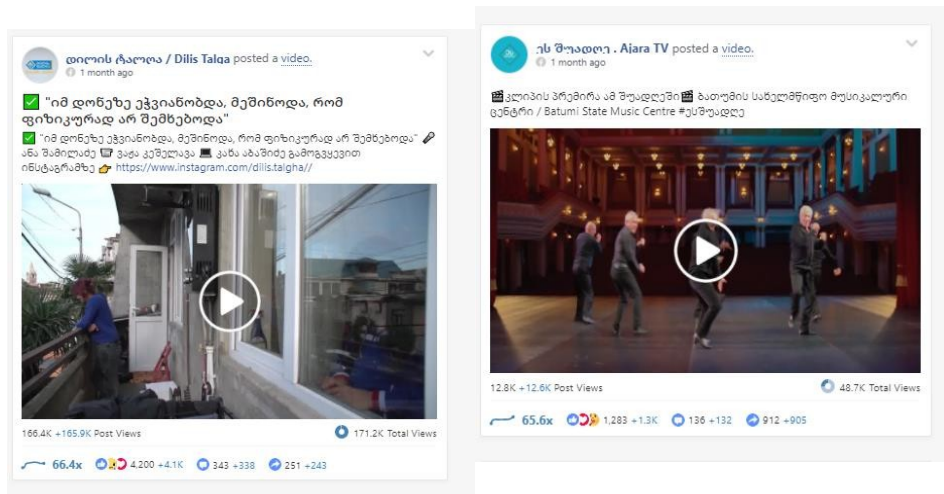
დილის ტალღა / Dilis Talga posted a video.
1 month ago

✅ "იმ დონეზე ეჭვიანობდა, მეშინოდა, რომ ფიზიკურად არ შემხებოდა"

✅ "იმ დონეზე ეჭვიანობდა, მეშინოდა, რომ ფიზიკურად არ შემხებოდა" 🎤 ანა შამილაძე 🎬 ვატა კუშელავა 💻 კახა აბაშიძე გამოგვყევით ინსტაგრამზე 👉 https://www.instagram.com/dilis.talgha//

166.4K +165.9K Post Views
171.2K Total Views

66.4x 4,200 +4.1K 343 +338 251 +243

ეს შუადღე . Ajara TV posted a video.
1 month ago

🎬კლიპის პრემიერა ამ შუადღეში🎬 ბათუმის სახელმწიფო მუსიკალური ცენტრი / Batumi State Music Centre #ესშუადღე

12.8K +12.6K Post Views
48.7K Total Views

65.6x 1,283 +1.3K 136 +132 912 +905